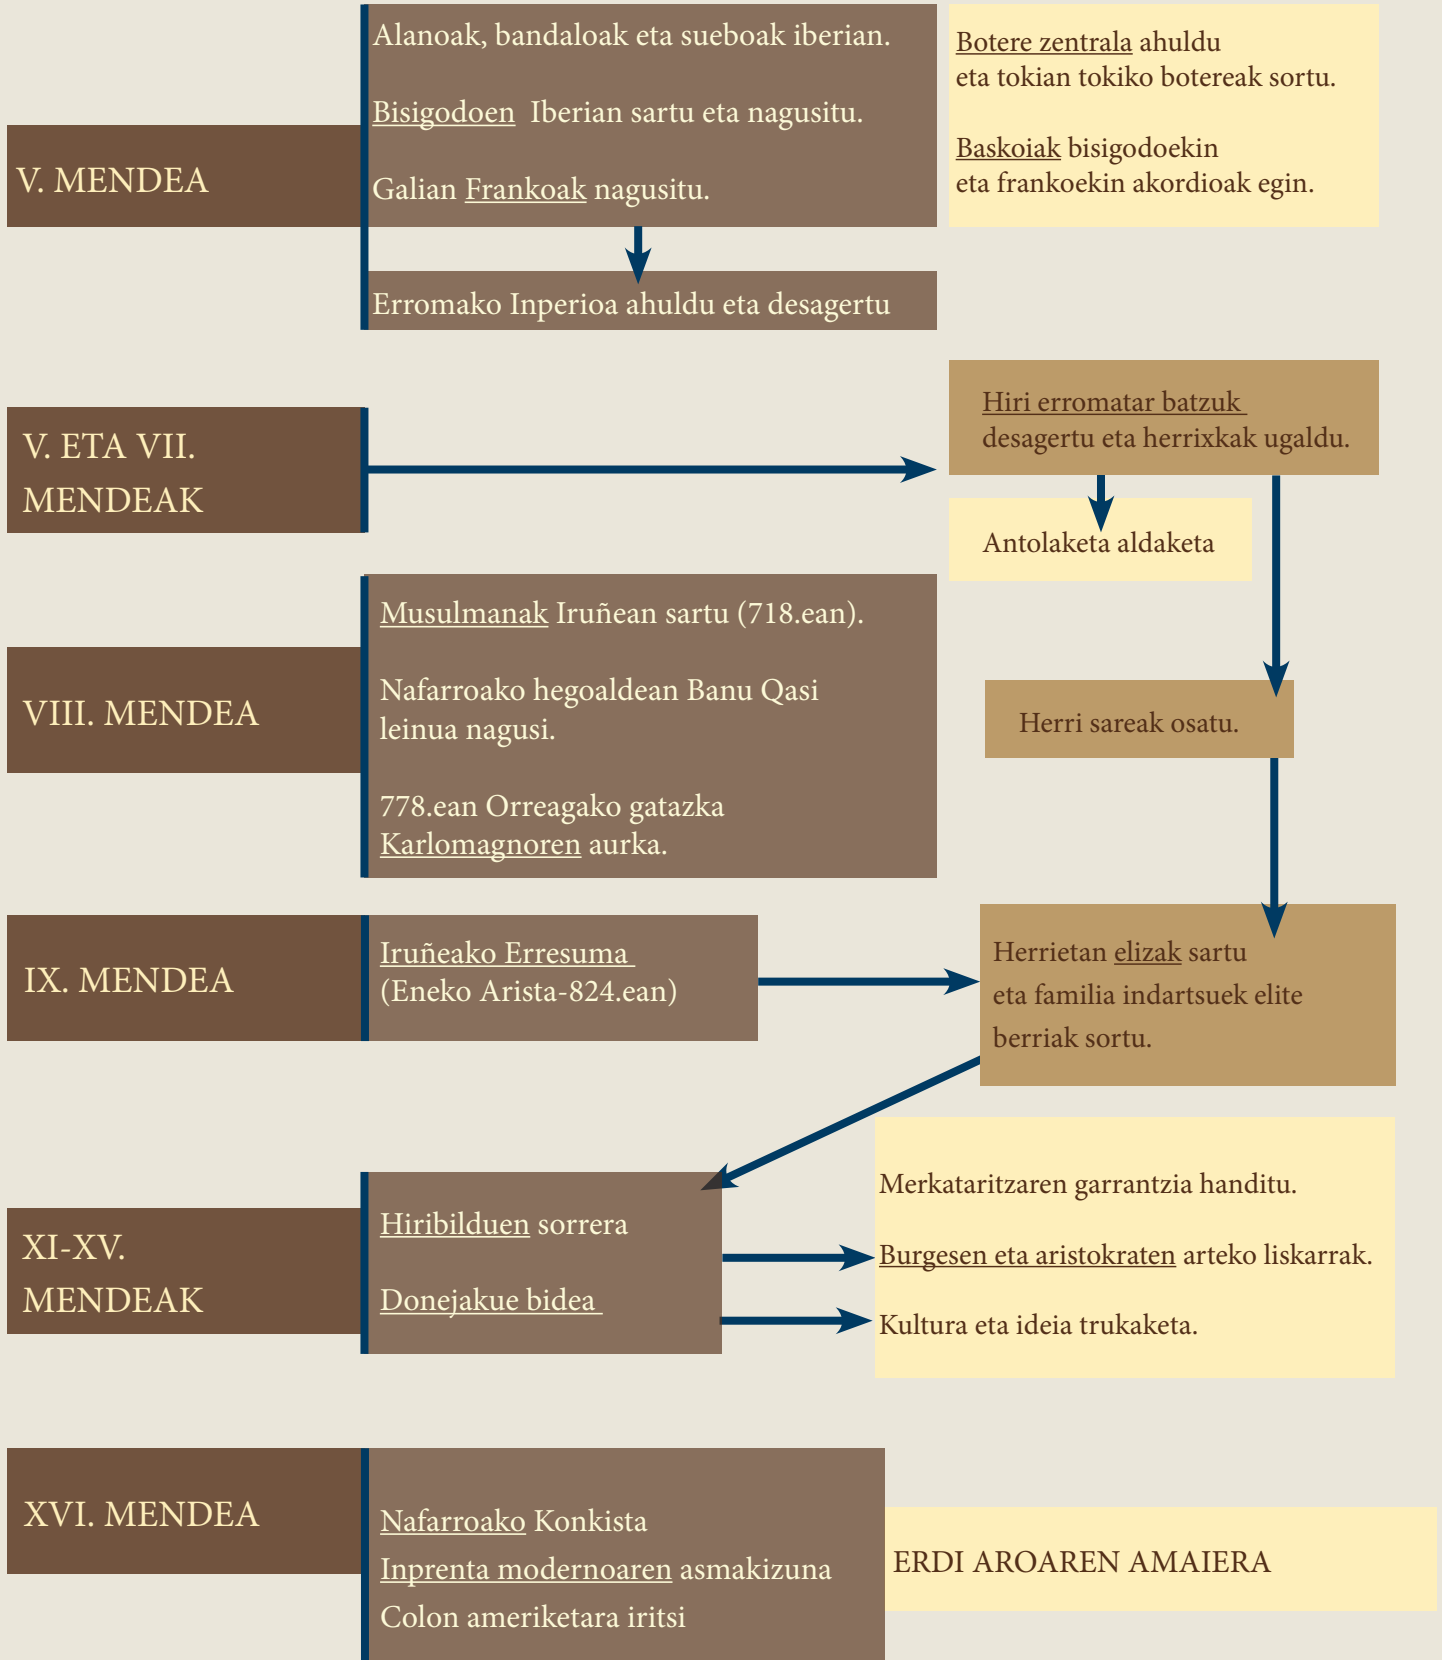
V. MENDEA

Alanoak, bandaloak eta sueboak iberian.

Bisigodoen Iberian sartu eta nagusitu.

Galian Frankoak nagusitu.

Erromako Inperioa ahuldu eta desagertu

Botere zentrala ahuldu eta tokian tokiko boterea sortu.

Baskoiak bisigodoekin eta frankoekin akordioak egin.

V. ETA VII. MENDEAK

Hiri erromatar batzuk desagertu eta herrixkak ugaldu.

Antolaketa aldaketa

VIII. MENDEA

Musulmanak Iruñean sartu (718.ean).

Nafarroako hegoaldean Banu Qasi leinua nagusi.

778.ean Orreagako gatazka Karlomagnoren aurka.

Herri sareak osatu.

IX. MENDEA

Iruñeako Erresuma (Eneko Arista-824.ean)

Herrietan elizak sartu eta familia indartsuek elite berriak sortu.

XI-XV. MENDEAK

Hiribilduen sorrera

Donejakue bidea

Merkataritzaren garrantzia handitu.

Burgesen eta aristokraten arteko liskarrak.

Kultura eta ideia trukaketa.

XVI. MENDEA

Nafarroako Konkista
Inprenta modernoaren asmakizuna
Colon ameriketara iritsi

ERDI AROAREN AMAIERA